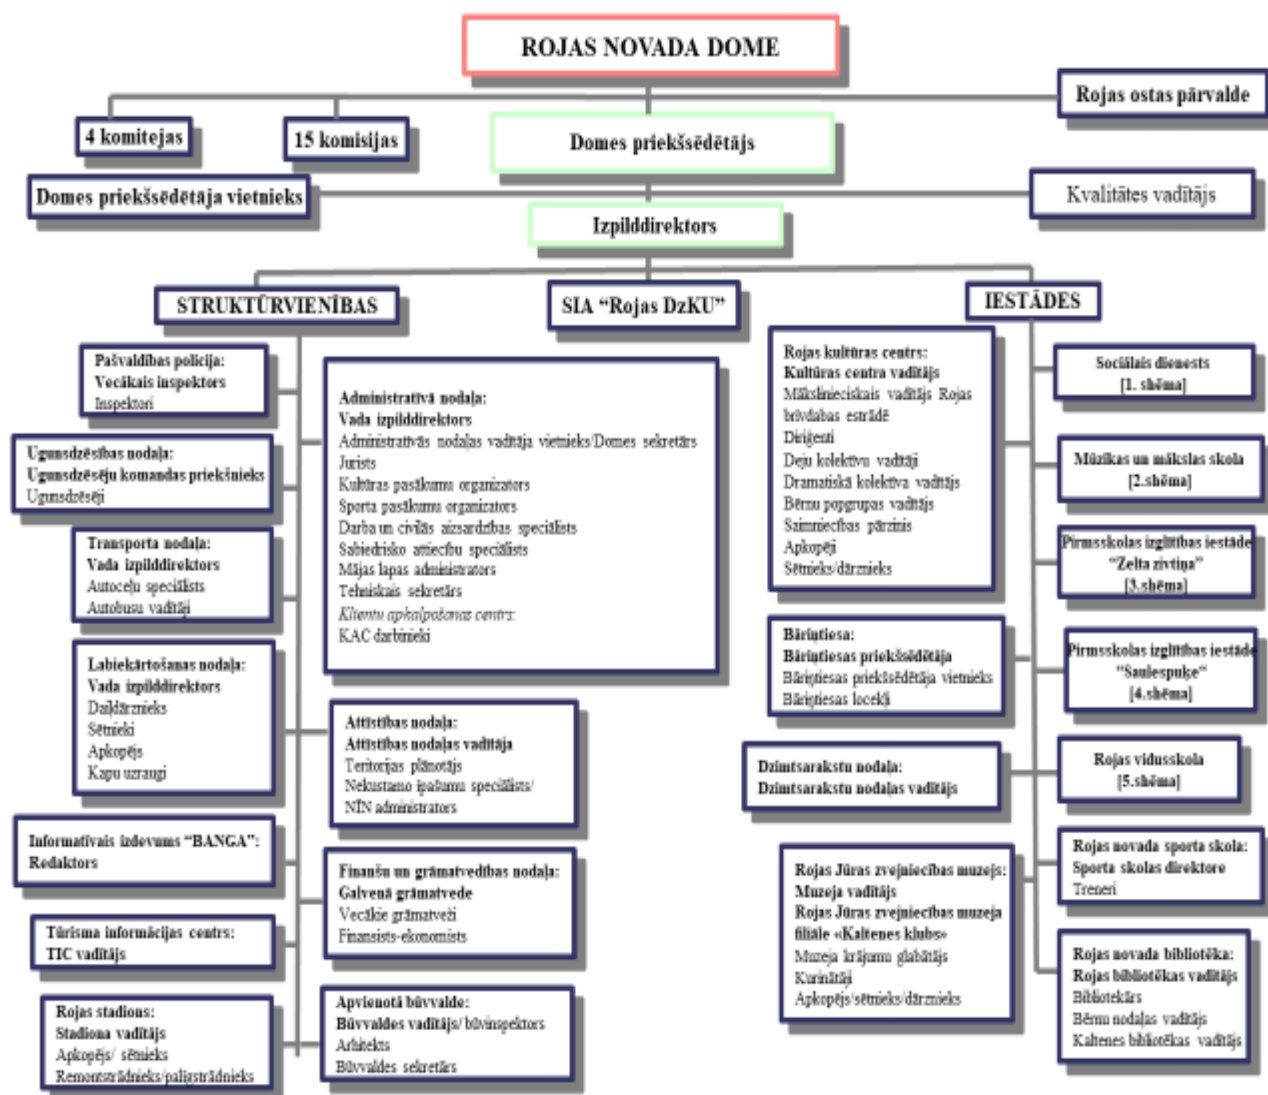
ROJAS NOVADA DOME

Rojas ostas pārvalde

4 komitejas

15 komisijas

Domes priekšsēdētājs

Domes priekšsēdētāja vietnieks

Kvalitātes vadītājs

Izpilddirektors

STRUKTŪRVIENĪBAS

SIA "Rojas DzKU"

IESTĀDES

Pašvaldības policija:
Vecākais inspektors
Inspektori

Ugunsdzēsības nodaļa:
Ugunsdzēsēju komandas priekšnieks
Ugunsdzēsēji

Transporta nodaļa:
Vada izpilddirektors
Autoceļu speciālists
Autobusu vadītāji

Labiekārtošanas nodaļa:
Vada izpilddirektors
Daiļdārznieks
Sētnieki
Apkopējs
Kapu uzraugi

Informatīvais izdevums "BANGA":
Redaktors

Tūrisma informācijas centrs:
TIC vadītājs

Rojas stadions:
Stadiona vadītājs
Apkopējs/ sētnieks
Remontstrādnieks/palīgstrādnieks

Administratīvā nodaļa:
Vada izpilddirektors
Administratīvās nodaļas vadītāja vietnieks/Domes sekretārs
Jurists
Kultūras pasākumu organizators
Sporta pasākumu organizators
Darba un civilās aizsardzības speciālists
Sabiedrisko attiecību speciālists
Mājas lapas administrators
Tehniskais sekretārs
Klientu apkalpošanas centrs:
KAC darbinieki

Attīstības nodaļa:
Attīstības nodaļas vadītāja
Teritorijas plānotājs
Nekustamo īpašumu speciālists/
NĪN administrators

Finanšu un grāmatvedības nodaļa:
Galvenā grāmatvede
Vecākie grāmatveži
Finansists-ekonomists

Apvienotā būvvalde:
Būvvaldes vadītājs/ būvinspektors
Arhitekts
Būvvaldes sekretārs

Rojas kultūras centrs:
Kultūras centra vadītājs
Mākslinieciskais vadītājs Rojas brīvdabas estrādē
Diriģenti
Deju kolektīvu vadītāji
Dramatiskā kolektīva vadītājs
Bērnu popgrupas vadītājs
Saimniecības pārzinis
Apkopēji
Sētnieks/dārznieks

Bāriņtiesa:
Bāriņtiesas priekšsēdētāja
Bāriņtiesas priekšsēdētāja vietnieks
Bāriņtiesas locekļi

Dzimtsarakstu nodaļa:
Dzimtsarakstu nodaļas vadītājs

Rojas Jūras zvejniecības muzejs:
Muzeja vadītājs
Rojas Jūras zvejniecības muzeja filiāle «Kaltenes klubs»
Muzeja krājumu glabātājs
Kurinātāji
Apkopējs/sētnieks/dārznieks

Sociālais dienests
[1. shēma]

Mūzikas un mākslas skola
[2.shēma]

Pirmsskolas izglītības iestāde
"Zelta zivtiņa"
[3.shēma]

Pirmsskolas izglītības iestāde
"Saulespuķe"
[4.shēma]

Rojas vidusskola
[5.shēma]

Rojas novada sporta skola:
Sporta skolas direktore
Treneri

Rojas novada bibliotēka:
Rojas bibliotēkas vadītājs
Bibliotekārs
Bērnu nodaļas vadītājs
Kaltenes bibliotēkas vadītājs